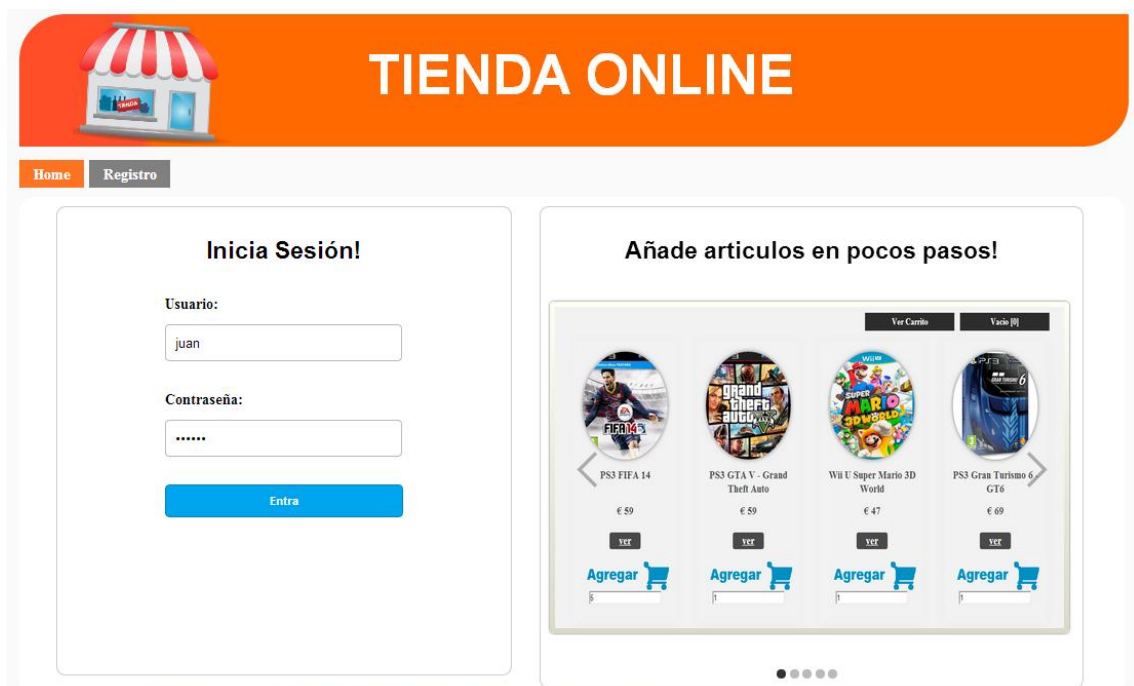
TIENDA ONLINE

TIENDA

Home Registro

Inicia Sesión!

Usuario:

juan

Contraseña:

••••••

Entra

Añade articulos en pocos pasos!

Ver Carrito Vacio [0]

FIFA 14

PS3 FIFA 14

€ 59

ver

Agregar

5

PS3 GTA V - Grand Theft Auto

€ 59

ver

Agregar

1

Wii U Super Mario 3D World

€ 47

ver

Agregar

1

PS3 Gran Turismo 6 GT6

€ 69

ver

Agregar

1